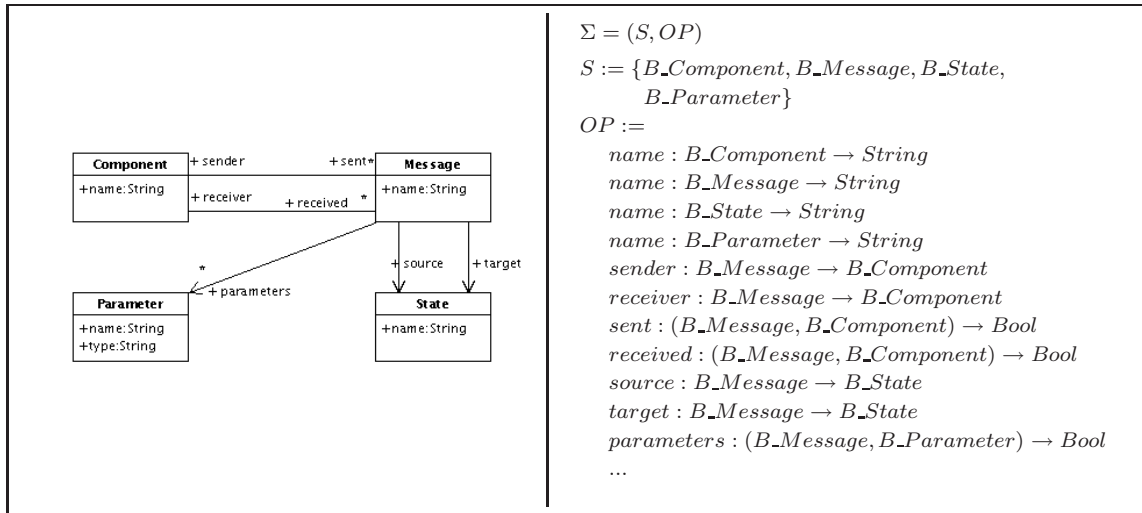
Component
+name:String
+ sender
+ sent
*
Message
+name:String
+ receiver
+ received
*
*
+ parameters
Parameter
+name:String
+type:String
+ source
+ target
State
+name:String

$\Sigma = (S, OP)$

$S := \{B\_Component, B\_Message, B\_State, B\_Parameter\}$

$OP :=$

$name : B\_Component \rightarrow String$

$name : B\_Message \rightarrow String$

$name : B\_State \rightarrow String$

$name : B\_Parameter \rightarrow String$

$sender : B\_Message \rightarrow B\_Component$

$receiver : B\_Message \rightarrow B\_Component$

$sent : (B\_Message, B\_Component) \rightarrow Bool$

$received : (B\_Message, B\_Component) \rightarrow Bool$

$source : B\_Message \rightarrow B\_State$

$target : B\_Message \rightarrow B\_State$

$parameters : (B\_Message, B\_Parameter) \rightarrow Bool$

$...$